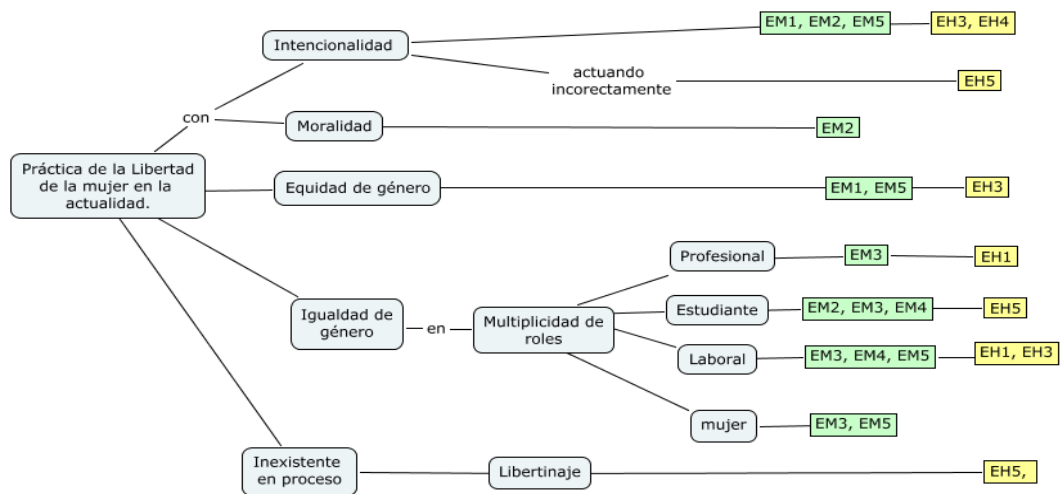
Práctica de la Libertad de la mujer en la actualidad.

con

Intencionalidad

EM1, EM2, EM5

EH3, EH4

actuando incorectamente

EH5

Moralidad

EM2

Equidad de género

EM1, EM5

EH3

Igualdad de género

en

Multiplicidad de roles

Profesional

EM3

EH1

Estudiante

EM2, EM3, EM4

EH5

Laboral

EM3, EM4, EM5

EH1, EH3

mujer

EM3, EM5

Inexistente en proceso

Libertinaje

EH5,